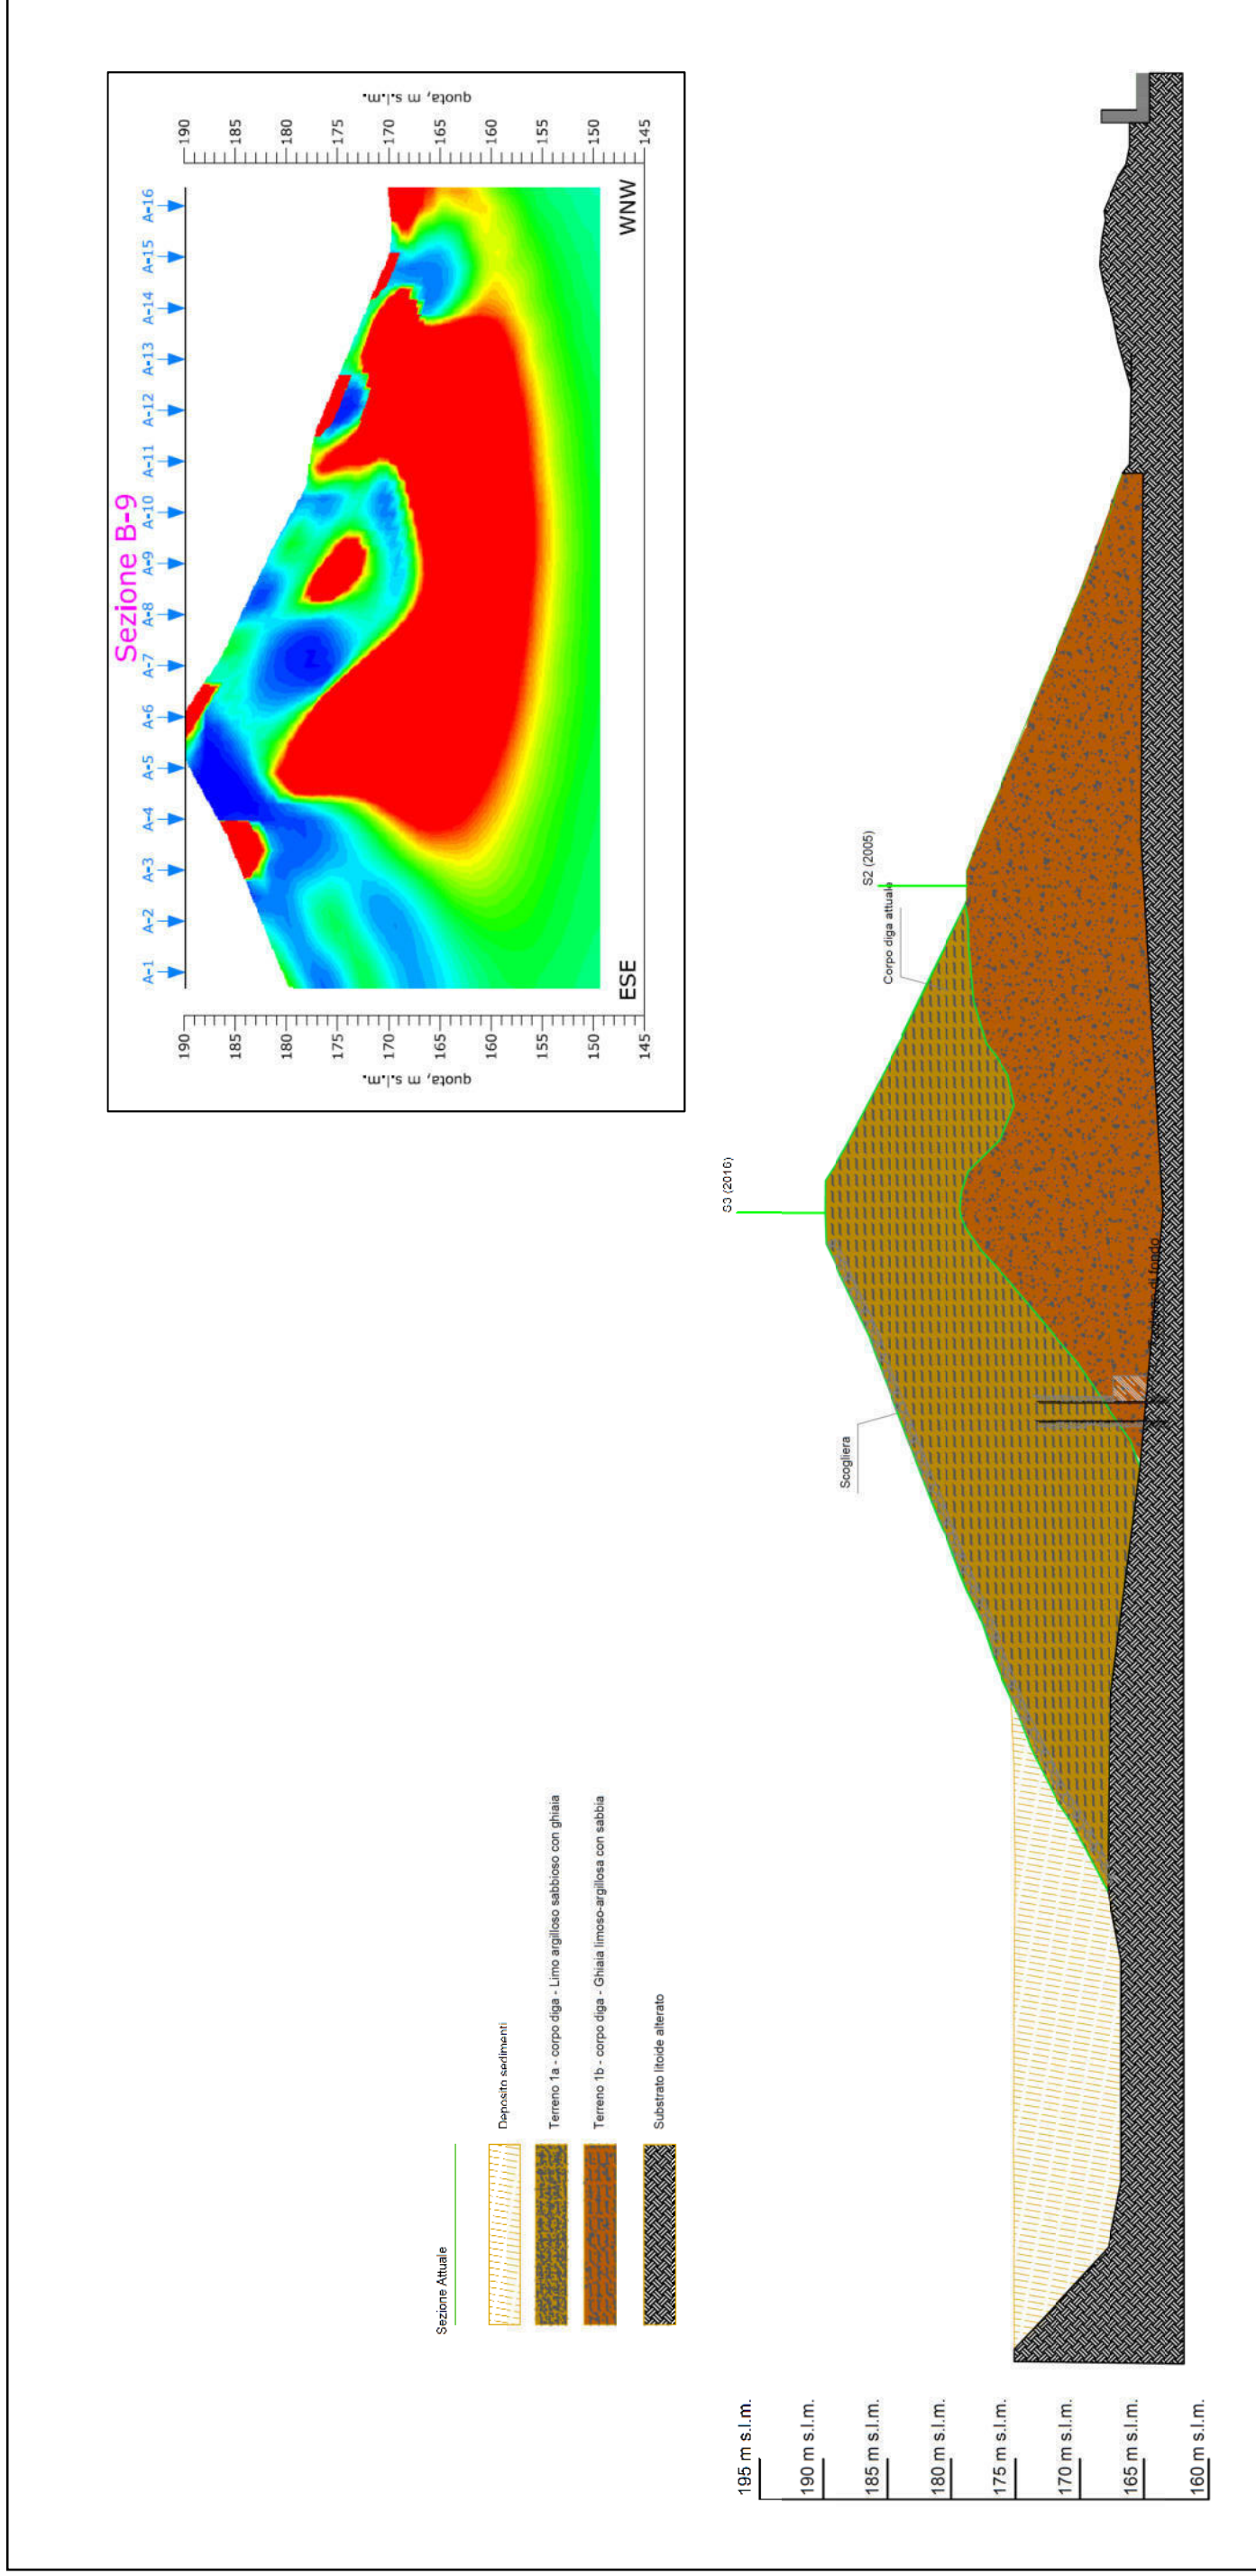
Sezione B-9

A-1 A-2 A-3 A-4 A-5 A-6 A-7 A-8 A-9 A-10 A-11 A-12 A-13 A-14 A-15 A-16

quota, m s.l.m.

190 185 180 175 170 165 160 155 150 145

quota, m s.l.m.

190 185 180 175 170 165 160 155 150 145

ESE

WNW

S2 (2005)

Corpo diga attuale

S3 (2016)

Scogliera

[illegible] di fondo

Sezione Attuale

Deposito sedimenti

Terreno 1a - corpo diga - Limo argilloso sabbioso con ghiaia

Terreno 1b - corpo diga - Ghiaia limoso-argillosa con sabbia

Substrato litoide alterato

195 m s.l.m.
190 m s.l.m.
185 m s.l.m.
180 m s.l.m.
175 m s.l.m.
170 m s.l.m.
165 m s.l.m.
160 m s.l.m.